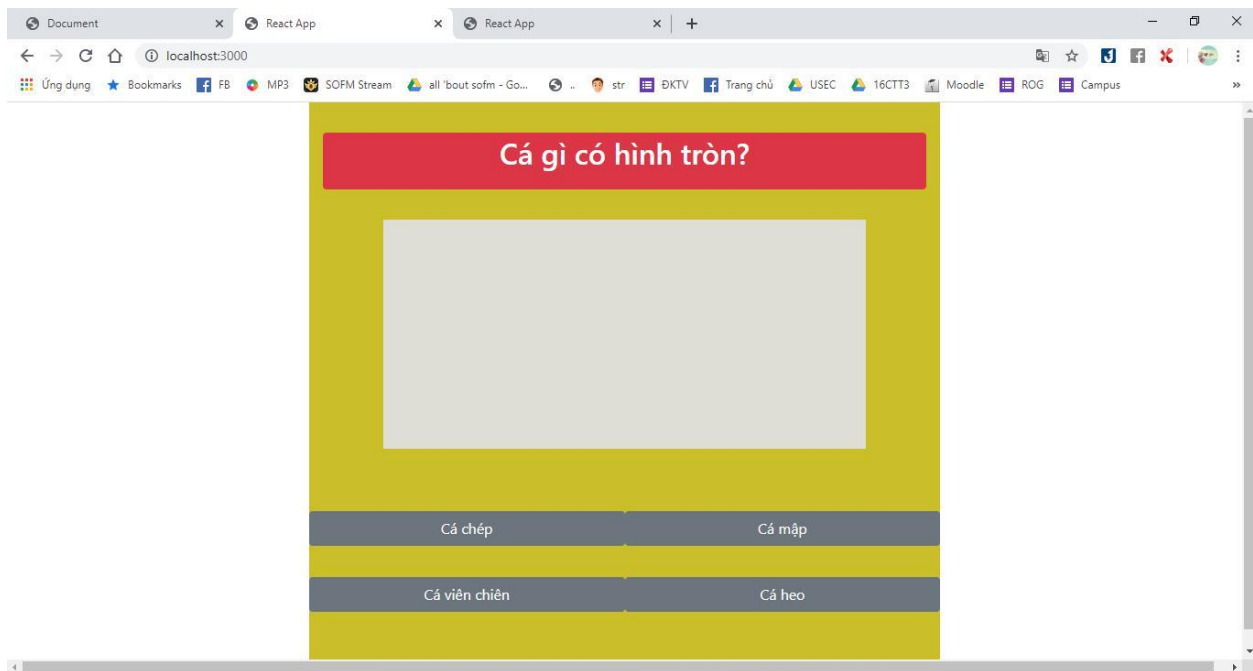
Document
React App
React App
localhost:3000
Ứng dụng Bookmarks FB MP3 SOFM Stream all 'bout sofm - Go... .. str ĐKTV Trang chủ USEC 16CTT3 Moodle ROG Campus

Cá gì có hình tròn?

Cá chép
Cá mập
Cá viên chiên
Cá heo